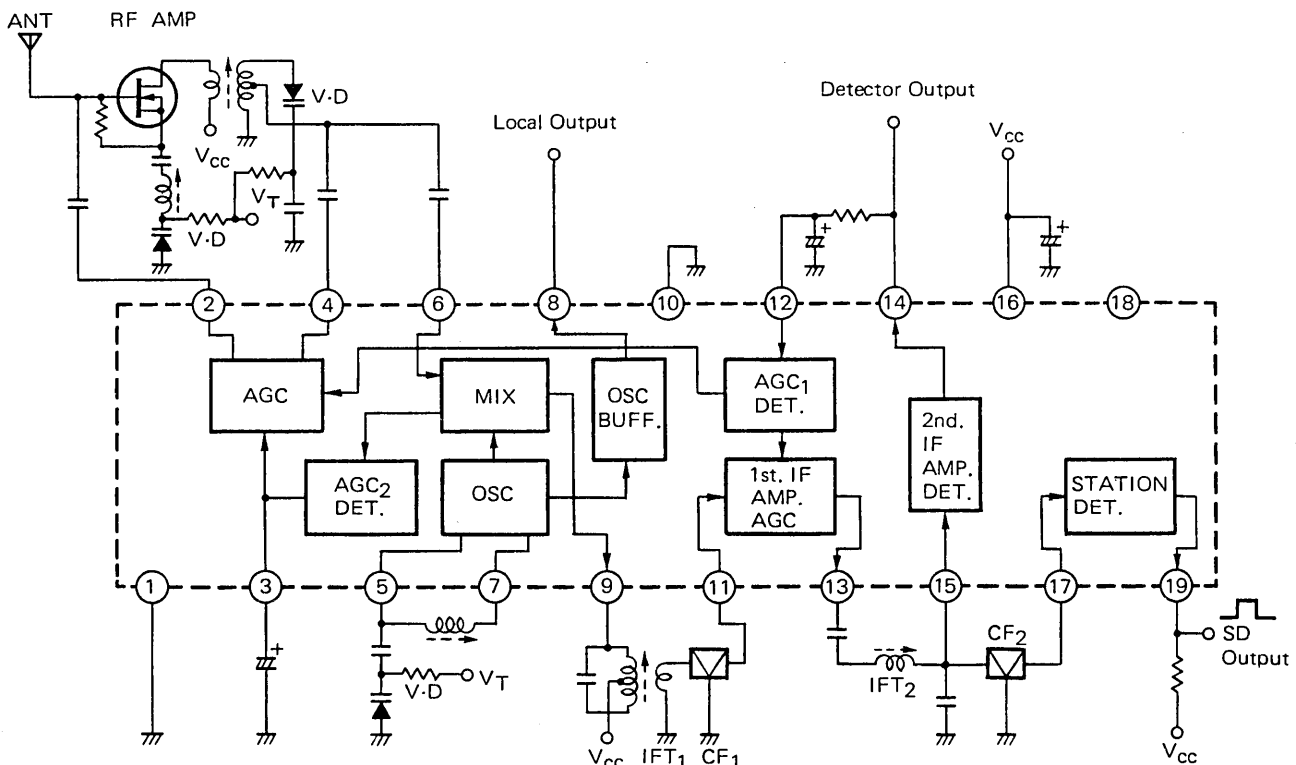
ANT RF AMP

V·D

V$_{CC}$

V$_T$

V·D

Local Output

Detector Output

V$_{CC}$

2 4 6 8 10 12 14 16 18

AGC

MIX

OSC BUFF.

AGC$_1$ DET.

2nd. IF AMP. DET.

AGC$_2$ DET.

OSC

1st. IF AMP. AGC

STATION DET.

1 3 5 7 9 11 13 15 17 19

SD Output

V·D

V$_T$

V$_{CC}$ IFT$_1$ CF$_1$

IFT$_2$

CF$_2$

V$_{CC}$